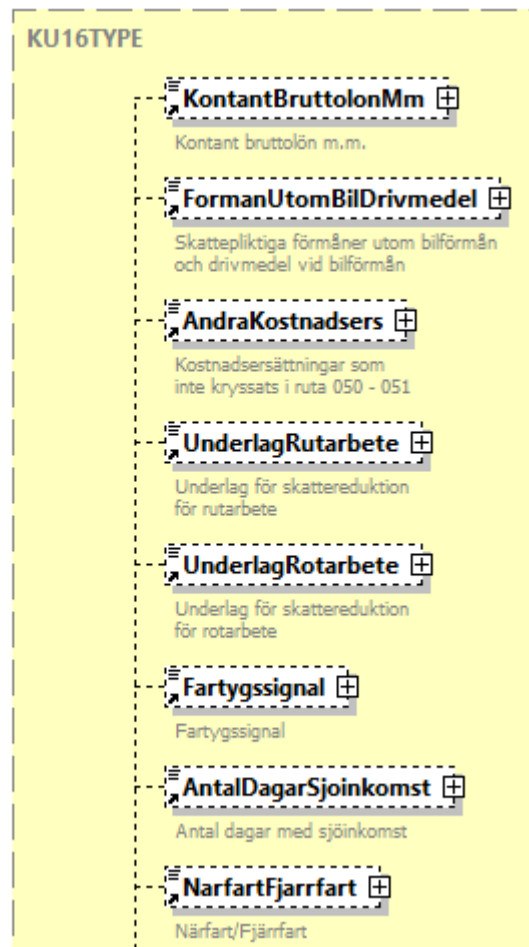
KU16TYPE

KontantBruttolonMm

Kontant bruttolön m.m.

FormanUtomBilDrivmedel

Skattepliktiga förmåner utom bilförmån och drivmedel vid bilförmån

AndraKostnadsers

Kostnadsersättningar som inte kryssats i ruta 050 - 051

UnderlagRutarbete

Underlag för skattereduktion för rutarbete

UnderlagRotarbete

Underlag för skattereduktion för rotarbete

Fartygssignal

Fartygssignal

AntalDagarSjoinkomst

Antal dagar med sjöinkomst

NarfartFjarrfart

Närfart/Fjärrfart